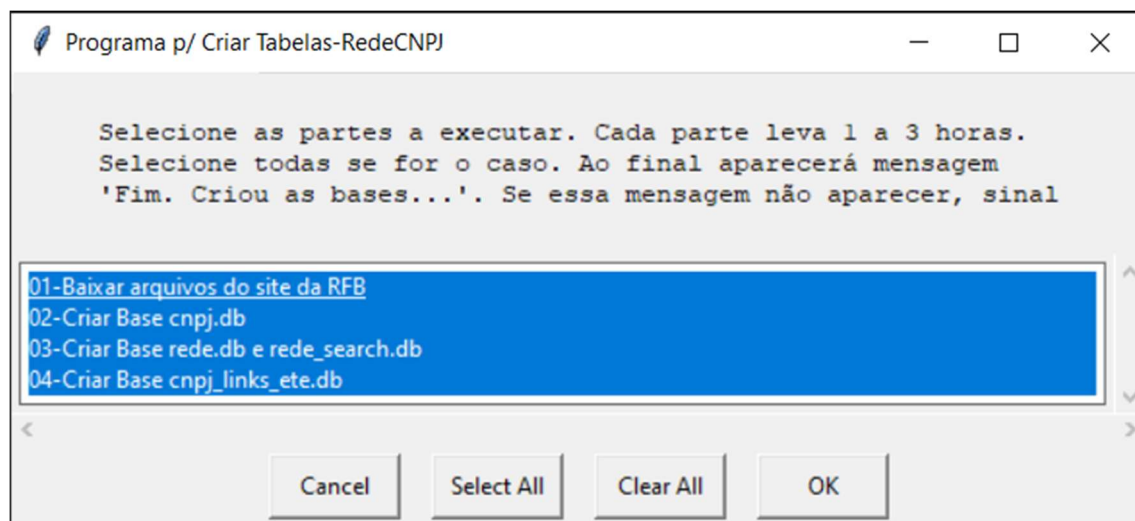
Programa p/ Criar Tabelas-RedeCNPJ

Selecione as partes a executar. Cada parte leva 1 a 3 horas. Selecione todas se for o caso. Ao final aparecerá mensagem 'Fim. Criou as bases...'. Se essa mensagem não aparecer, sinal

01-Baixar arquivos do site da RFB
02-Criar Base cnpj.db
03-Criar Base rede.db e rede_search.db
04-Criar Base cnpj_links_ete.db

Cancel
Select All
Clear All
OK